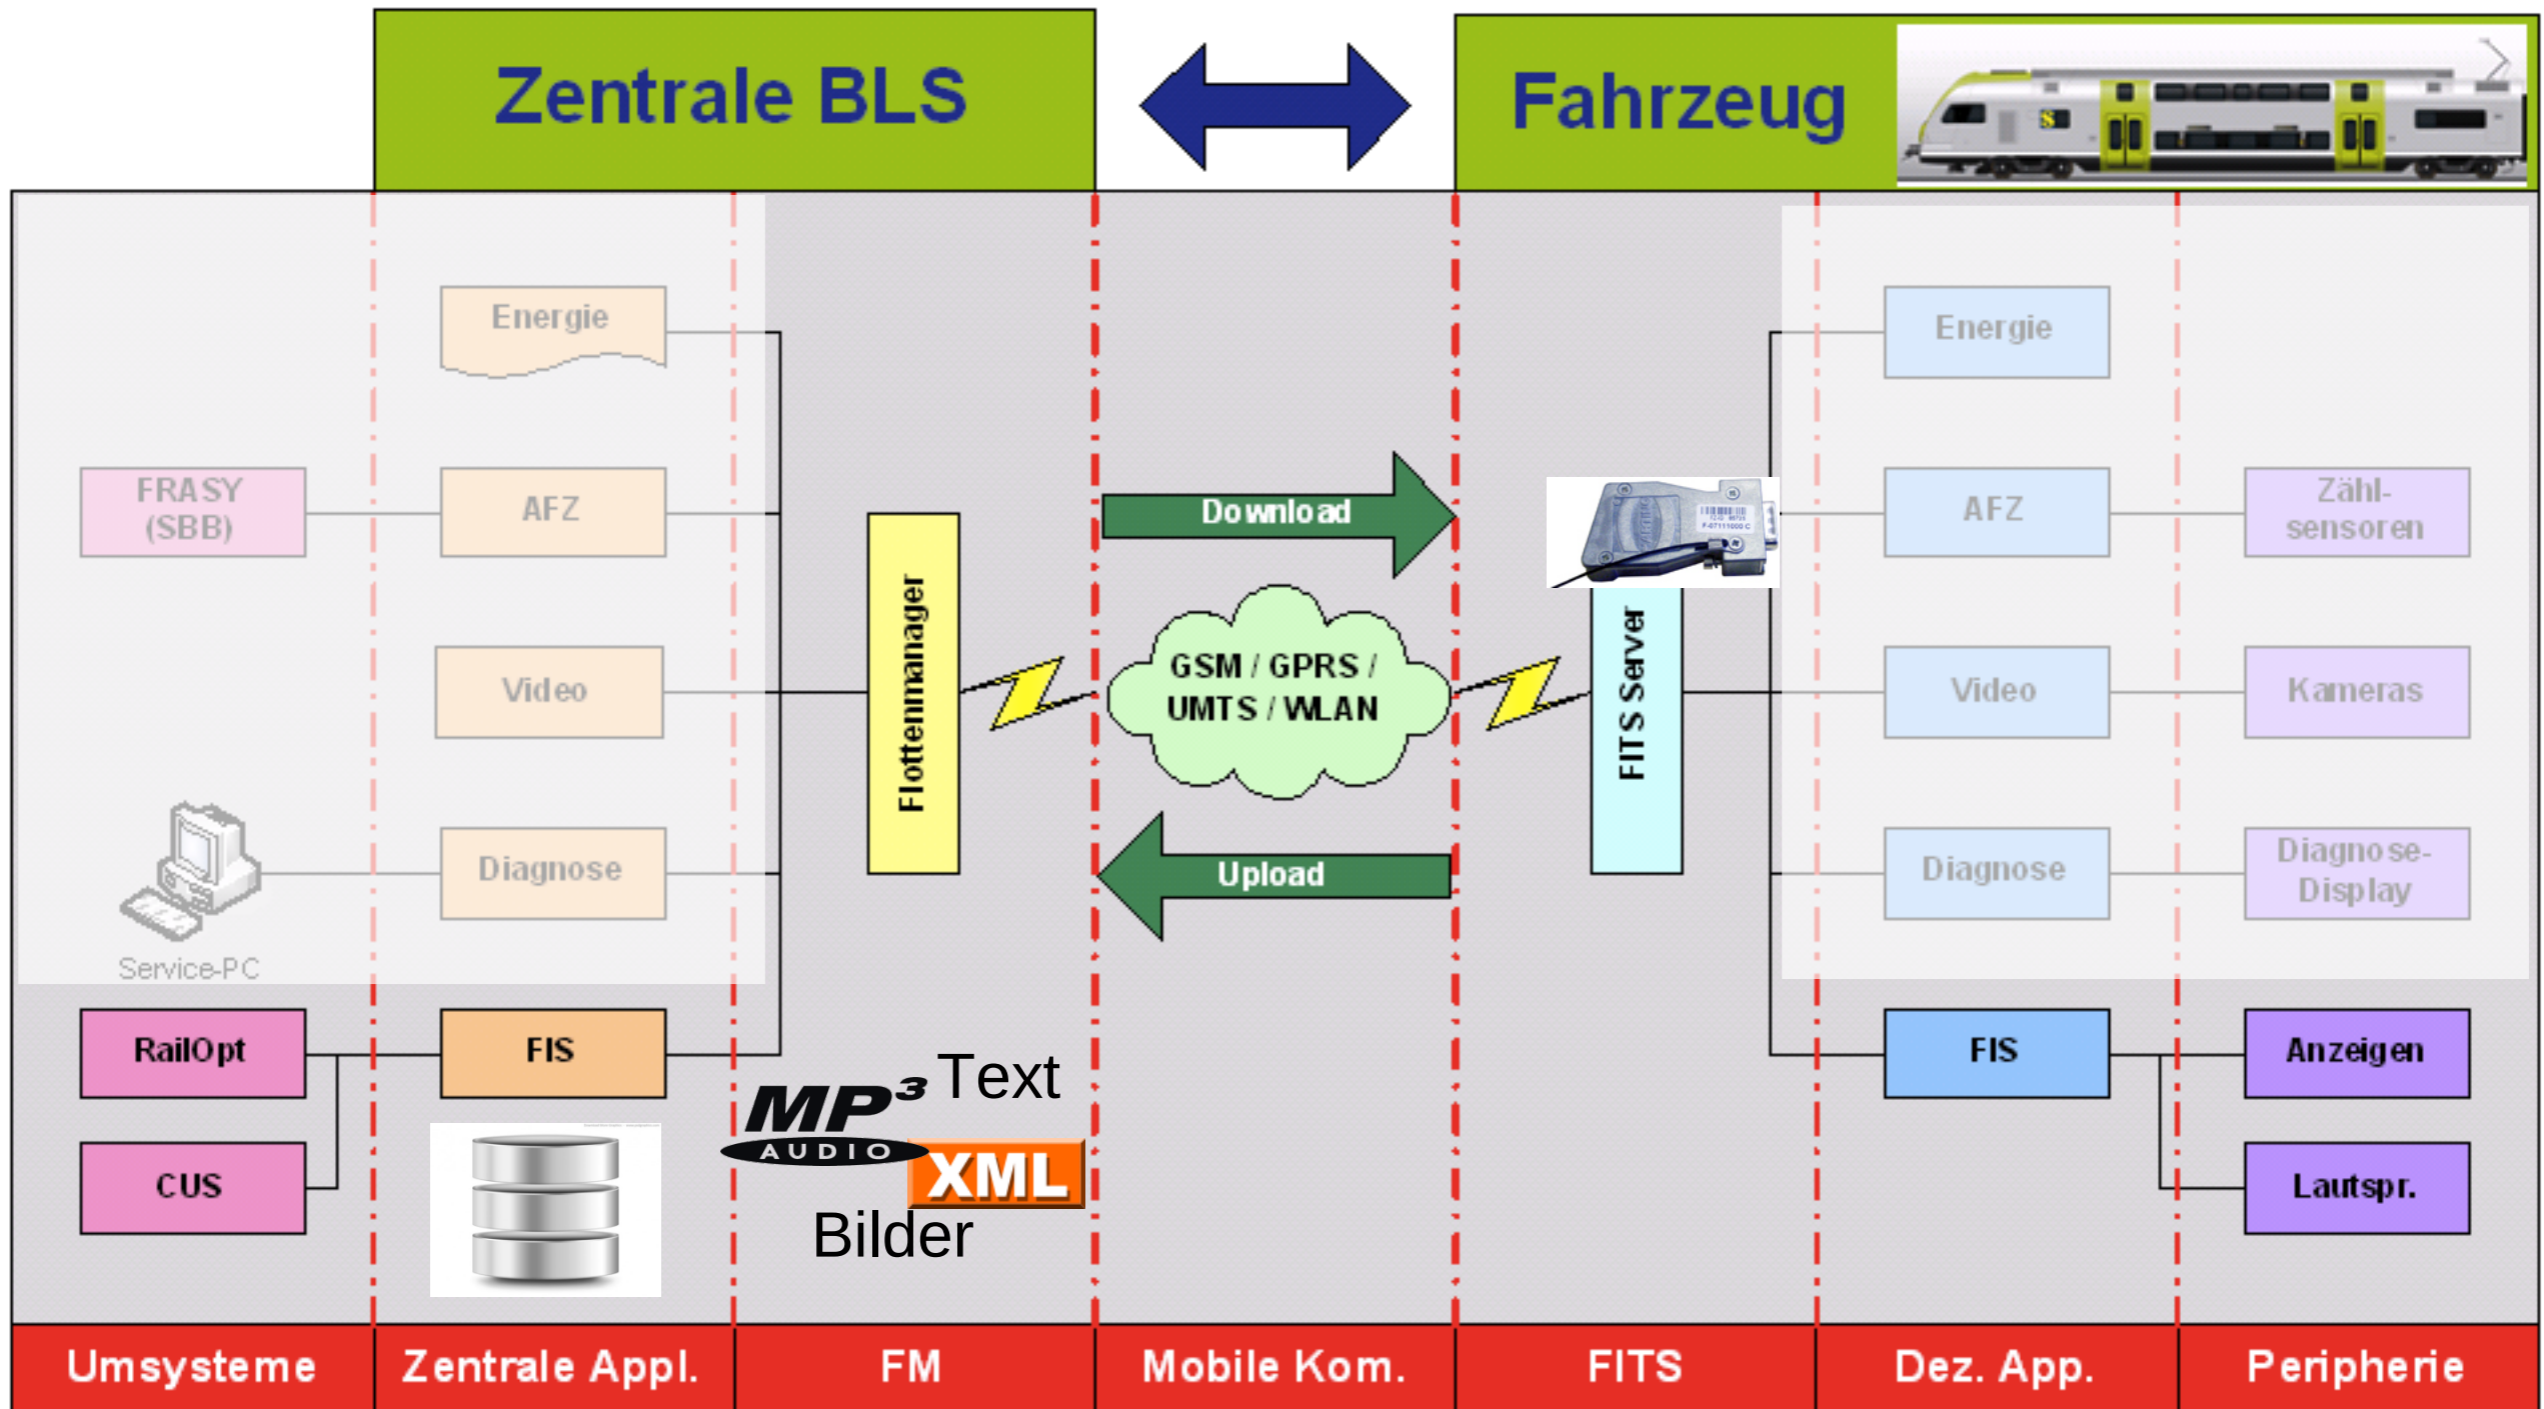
Zentrale BLS

Fahrzeug

Energie

FRASY (SBB)

AFZ

Video

Diagnose

Service-PC

RailOpt

CUS

FIS

Flottenmanager

Download

GSM / GPRS / UMTS / WLAN

Upload

MP3 AUDIO

Text

XML

Bilder

FITS Server

Energie

AFZ

Video

Diagnose

FIS

Zähl-sensoren

Kameras

Diagnose-Display

Anzeigen

Lautspr.

Umsysteme

Zentrale Appl.

FM

Mobile Kom.

FITS

Dez. App.

Peripherie